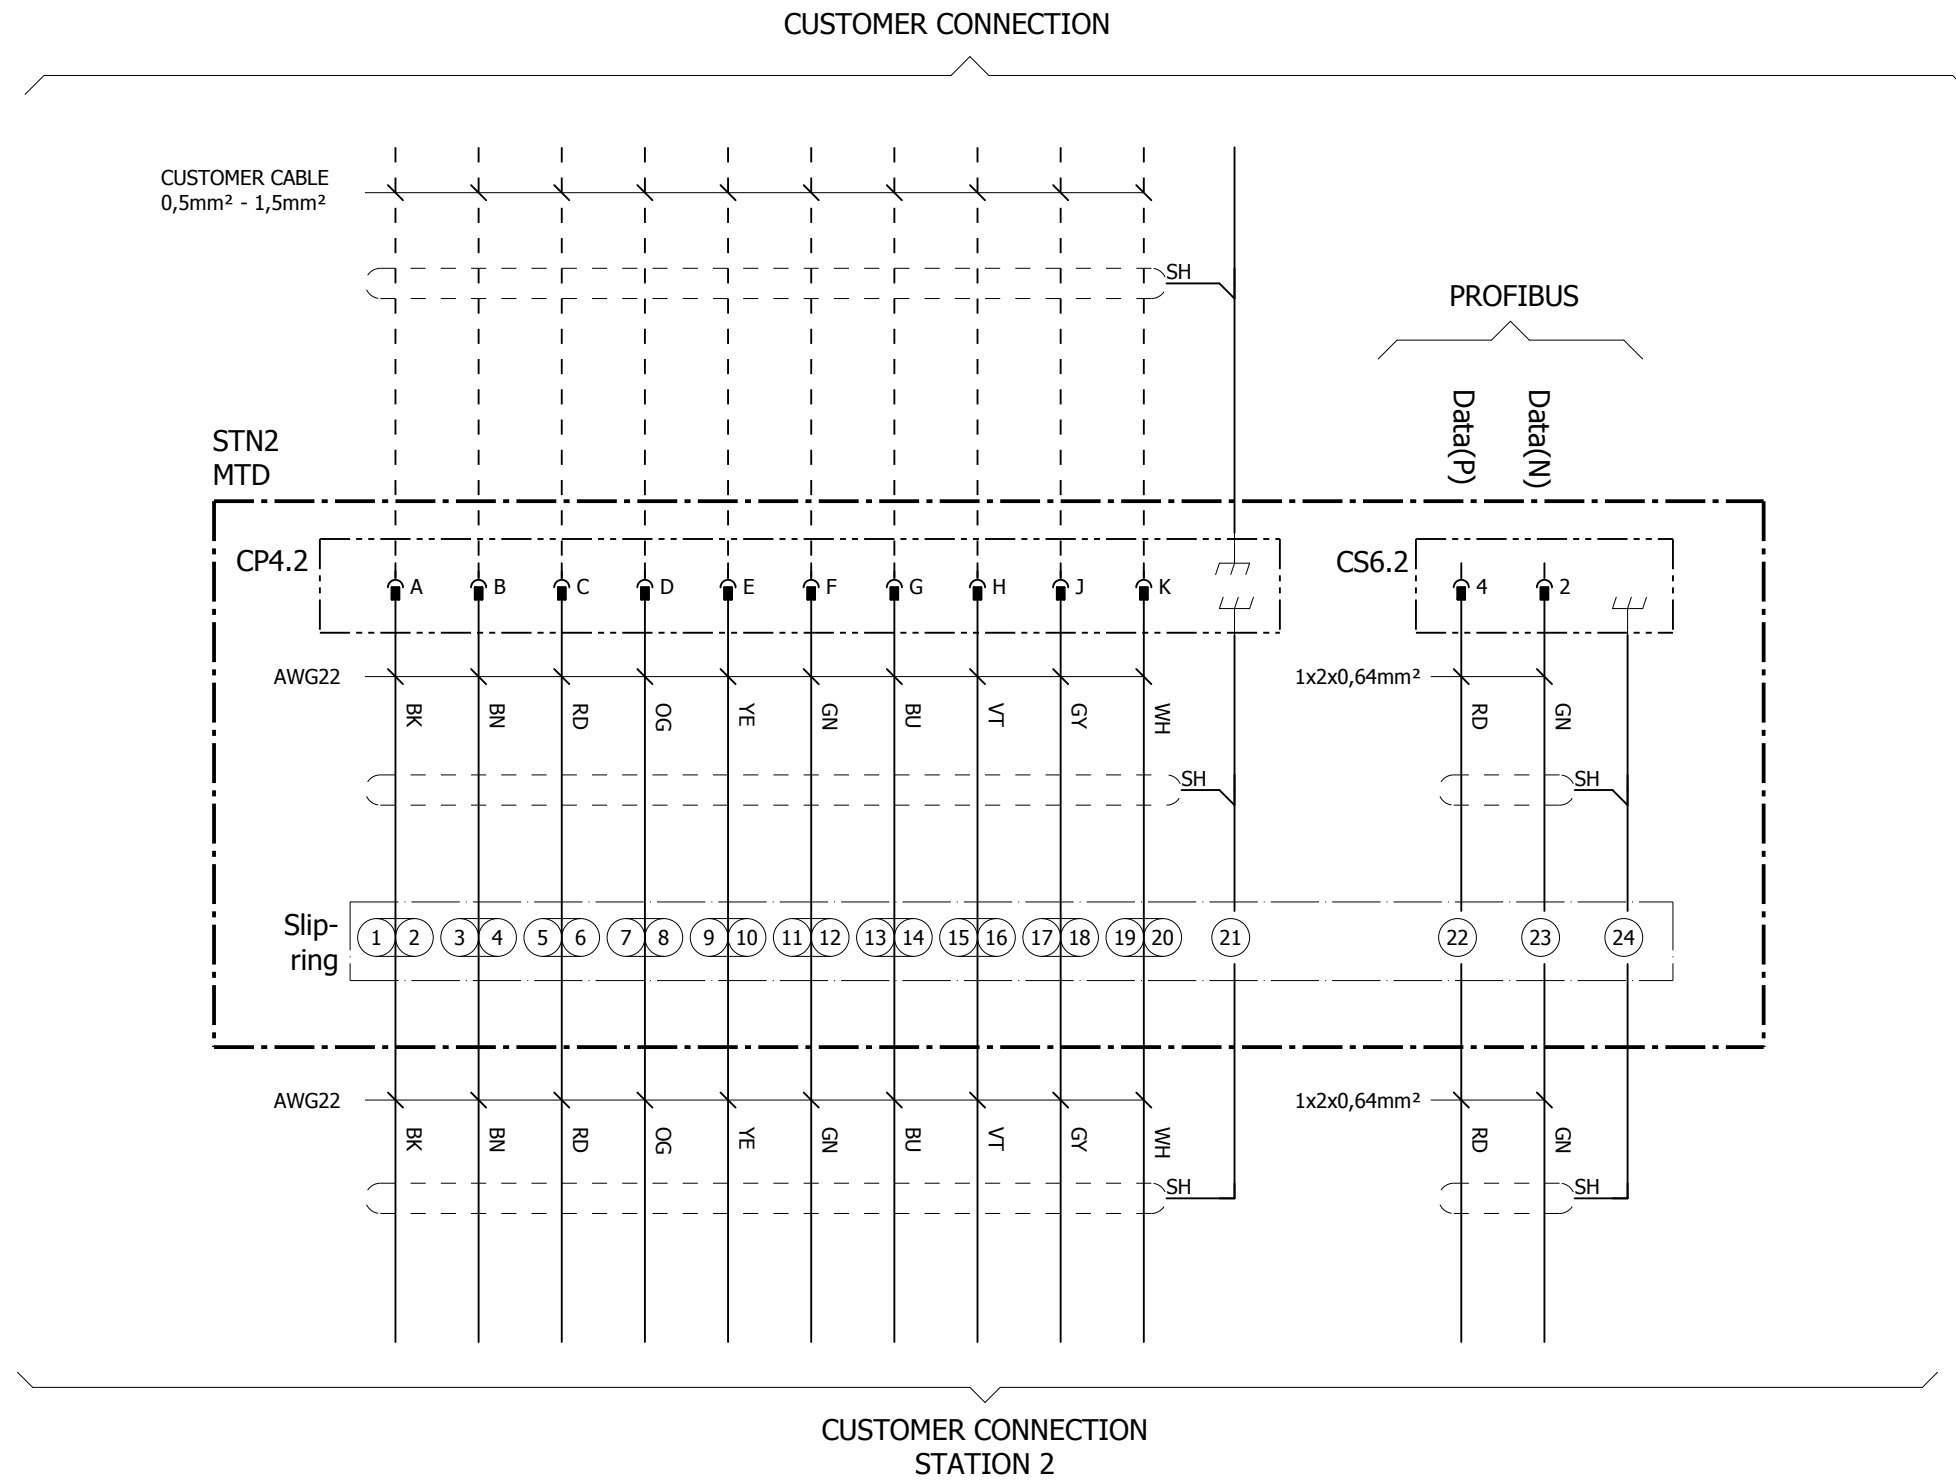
CUSTOMER CONNECTION

CUSTOMER CABLE
0,5mm² - 1,5mm²

SH

PROFIBUS

Data(P) Data(N)

STN2
MTD

CP4.2

A B C D E F G H J K

CS6.2

4 2

AWG22

BK BN RD OG YE GN BU VT GY WH

1x2x0,64mm²

RD GN

SH

SH

Slip-
ring

1 2 3 4 5 6 7 8 9 10 11 12 13 14 15 16 17 18 19 20 21 22 23 24

AWG22

BK BN RD OG YE GN BU VT GY WH

1x2x0,64mm²

RD GN

SH

SH

CUSTOMER CONNECTION
STATION 2